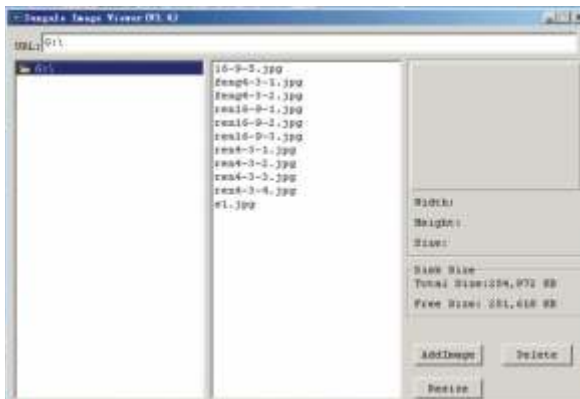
Dongzle Image Viewer(V1.0)

URL: G:\

G:\

16-9-5.jpg
feng6-3-1.jpg
feng6-3-2.jpg
ren16-9-1.jpg
ren16-9-2.jpg
ren16-9-3.jpg
ren4-3-1.jpg
ren4-3-2.jpg
ren4-3-3.jpg
ren4-3-4.jpg
s1.jpg

Width:
Height:
Size:

Disk Size
Total Size:104,972 KB
Free Size: 101,610 KB

AddImage
Delete
Resize